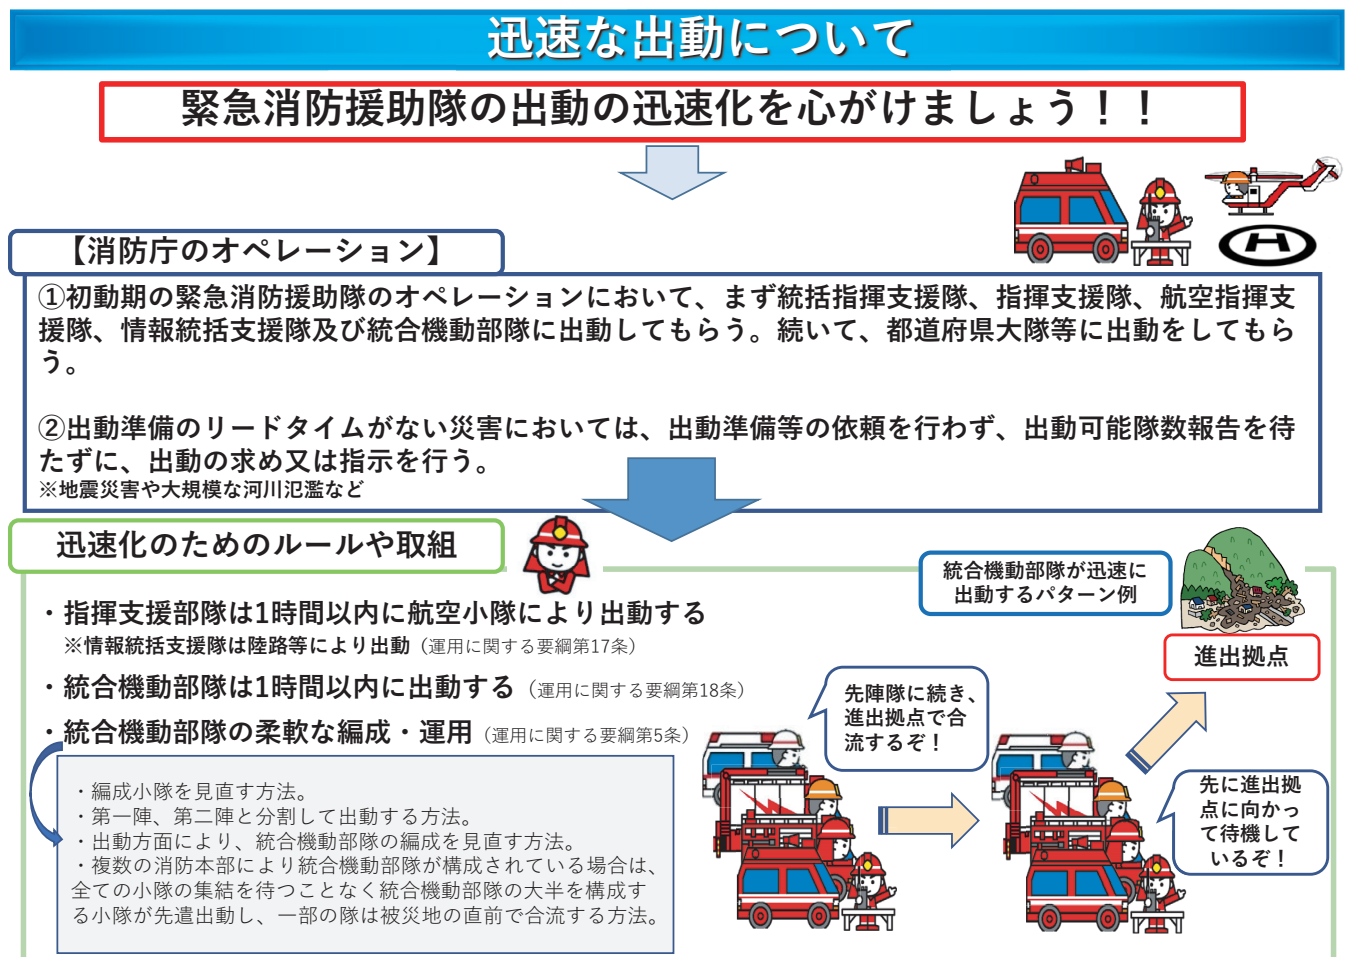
迅速な出動について

緊急消防援助隊の出動の迅速化を心がけましょう！！

【消防庁のオペレーション】

①初動期の緊急消防援助隊のオペレーションにおいて、まず統括指揮支援隊、指揮支援隊、航空指揮支援隊、情報統括支援隊及び統合機動部隊に出動してもらう。続いて、都道府県大隊等に出動をしてもらう。

②出動準備のリードタイムがない災害においては、出動準備等の依頼を行わず、出動可能隊数報告を待たずに、出動の求め又は指示を行う。
※地震災害や大規模な河川氾濫など

迅速化のためのルールや取組

・指揮支援部隊は1時間以内に航空小隊により出動する
※情報統括支援隊は陸路等により出動（運用に関する要綱第17条）

・統合機動部隊は1時間以内に出動する（運用に関する要綱第18条）

・統合機動部隊の柔軟な編成・運用（運用に関する要綱第5条）

・編成小隊を見直す方法。
・第一陣、第二陣と分割して出動する方法。
・出動方面により、統合機動部隊の編成を見直す方法。
・複数の消防本部により統合機動部隊が構成されている場合は、全ての小隊の集結を待つことなく統合機動部隊の大半を構成する小隊が先遣出動し、一部の隊は被災地の直前で合流する方法。

統合機動部隊が迅速に出動するパターン例

進出拠点

先陣隊に続き、進出拠点で合流するぞ！

先に進出拠点に向かって待機しているぞ！